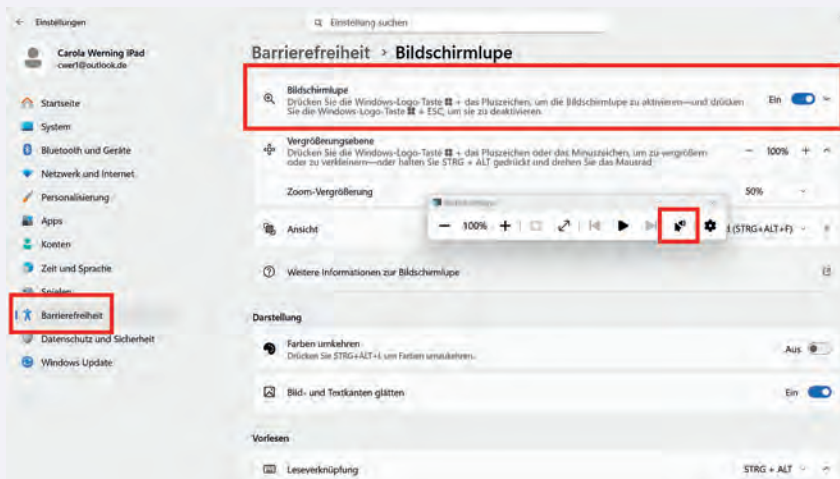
← Einstellungen

Einstellung suchen

Carola Werning iPad
cwerl@outlook.de

Startseite
System
Bluetooth und Geräte
Netzwerk und Internet
Personalisierung
Apps
Konten
Zeit und Sprache
Spielen
Barrierefreiheit
Datenschutz und Sicherheit
Windows Update

Barrierefreiheit › Bildschirmlupe

Bildschirmlupe
Drücken Sie die Windows-Logo-Taste ⊞ + das Pluszeichen, um die Bildschirmlupe zu aktivieren—und drücken Sie die Windows-Logo-Taste ⊞ + ESC, um sie zu deaktivieren.
Ein

Vergrößerungsebene
Drücken Sie die Windows-Logo-Taste ⊞ + das Pluszeichen oder das Minuszeichen, um zu vergrößern oder zu verkleinern—oder halten Sie STRG + ALT gedrückt und drehen Sie das Mausrad
− 100% +

Zoom-Vergrößerung
50%

Bildschirmlupe
− 100% +

Ansicht
(STRG+ALT+F)

Weitere Informationen zur Bildschirmlupe

Darstellung

Farben umkehren
Drücken Sie STRG+ALT+I, um Farben umzukehren.
Aus

Bild- und Textkanten glätten
Ein

Vorlesen

Leseverknüpfung
STRG + ALT